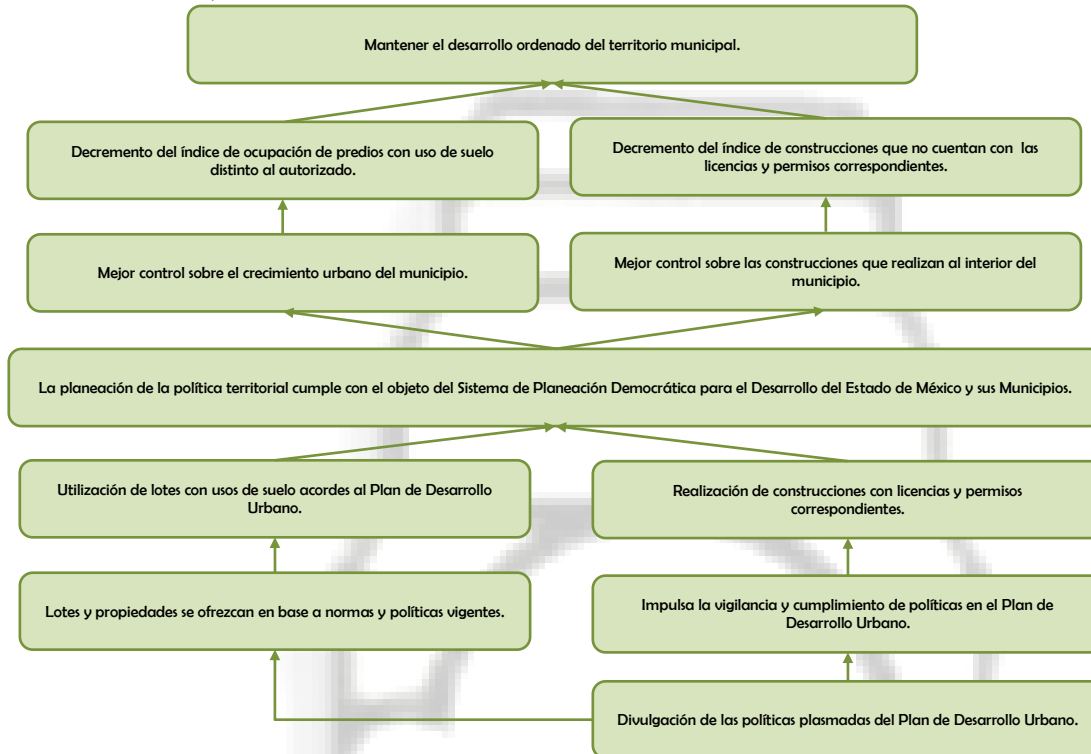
Mantener el desarrollo ordenado del territorio municipal.

Decremento del índice de ocupación de predios con uso de suelo distinto al autorizado.

Decremento del índice de construcciones que no cuentan con las licencias y permisos correspondientes.

Mejor control sobre el crecimiento urbano del municipio.

Mejor control sobre las construcciones que realizan al interior del municipio.

La planeación de la política territorial cumple con el objeto del Sistema de Planeación Democrática para el Desarrollo del Estado de México y sus Municipios.

Utilización de lotes con usos de suelo acordes al Plan de Desarrollo Urbano.

Realización de construcciones con licencias y permisos correspondientes.

Lotes y propiedades se ofrezcan en base a normas y políticas vigentes.

Impulsa la vigilancia y cumplimiento de políticas en el Plan de Desarrollo Urbano.

Divulgación de las políticas plasmadas del Plan de Desarrollo Urbano.